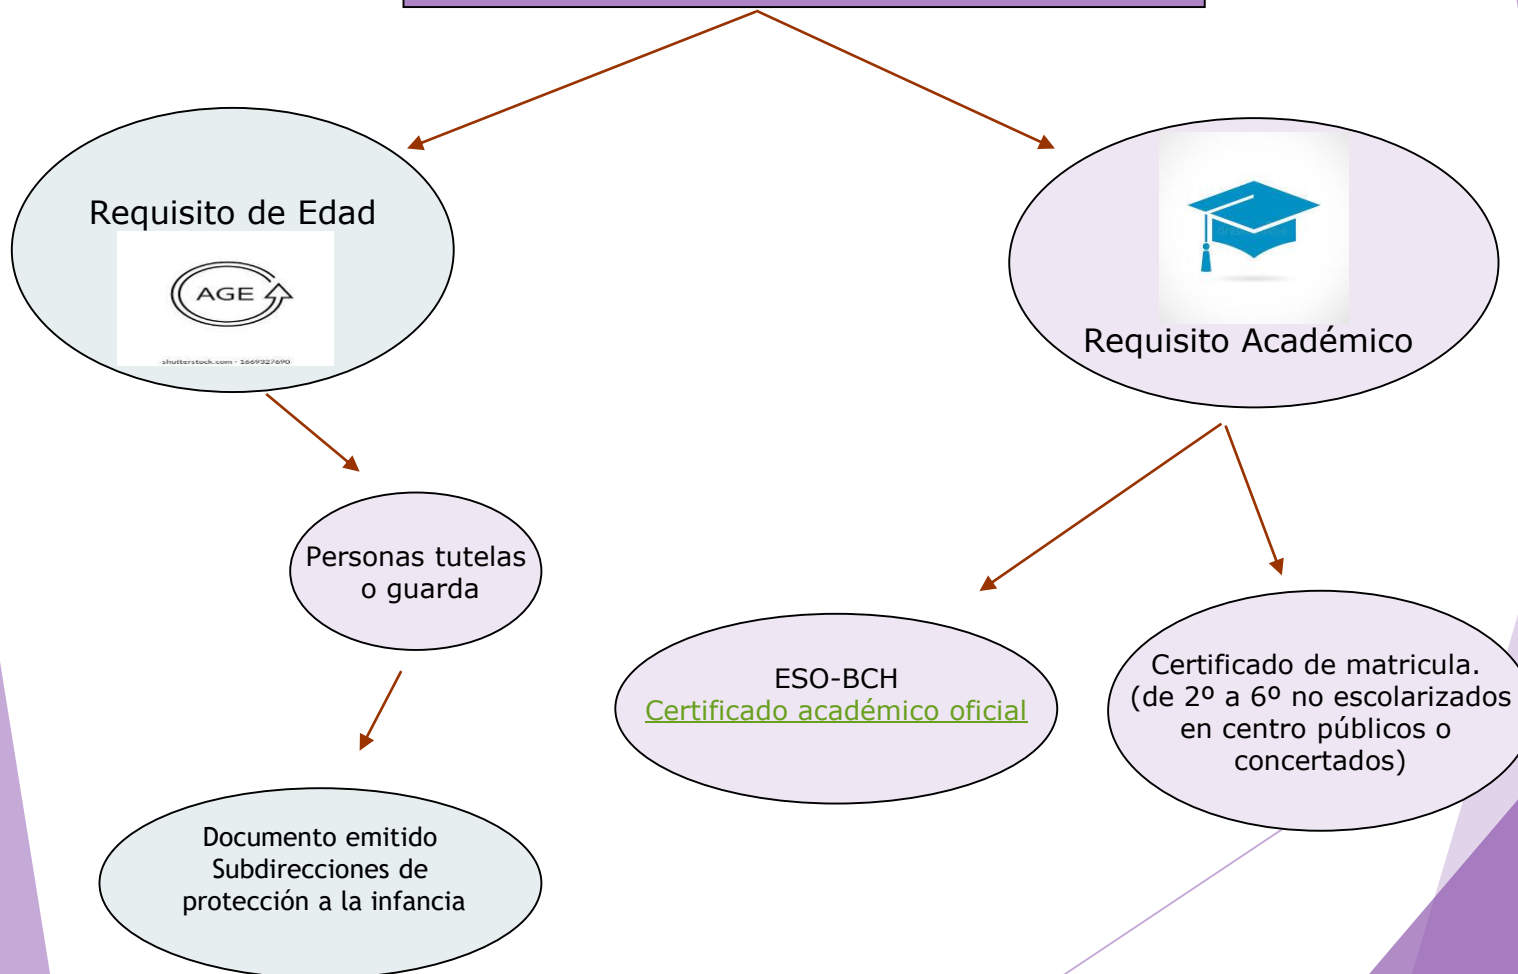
Requisito de Edad

AGE

shutterstock.com · 1669327690

Requisito Académico

Personas tutelas o guarda

Documento emitido Subdirecciones de protección a la infancia

ESO-BCH
Certificado académico oficial

Certificado de matricula. (de 2º a 6º no escolarizados en centro públicos o concertados)